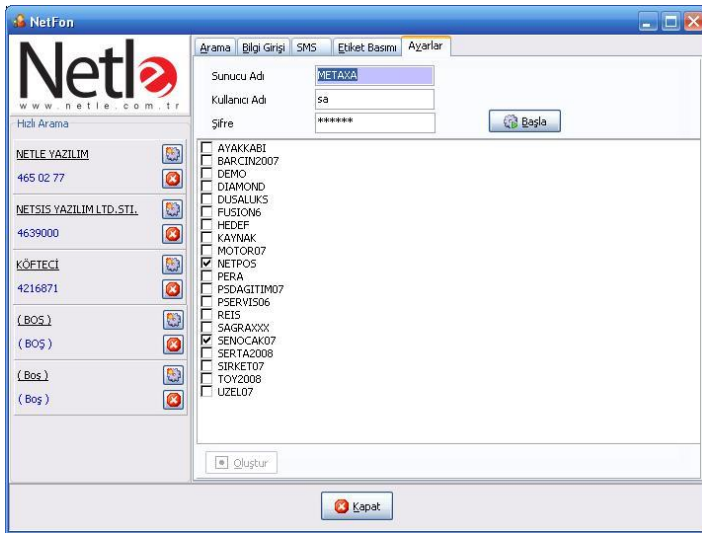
NetFon

Netle
www.netle.com.tr

Hızlı Arama

NETLE YAZILIM
465 02 77

NETSIS YAZILIM LTD.STI.
4639000

KÖFTECİ
4216871

( BOŞ )
( BOŞ )

( Boş )
( Boş )

Arama | Bilgi Girişi | SMS | Etiket Basımı | Ayarlar

Sunucu Adı METAXA
Kullanıcı Adı sa
Şifre ******
Başla

☐ AYAKKABI
☐ BARCIN2007
☐ DEMO
☐ DIAMOND
☐ DUSALUKS
☐ FUSION6
☐ HEDEF
☐ KAYNAK
☐ MOTOR07
☑ NETPOS
☐ PERA
☐ PSDAGITIM07
☐ PSERVIS06
☐ REIS
☐ SAGRAXXX
☑ SENOCAK07
☐ SERTA2008
☐ SIRKET07
☐ TOY2008
☐ UZEL07

Oluştur

Kapat